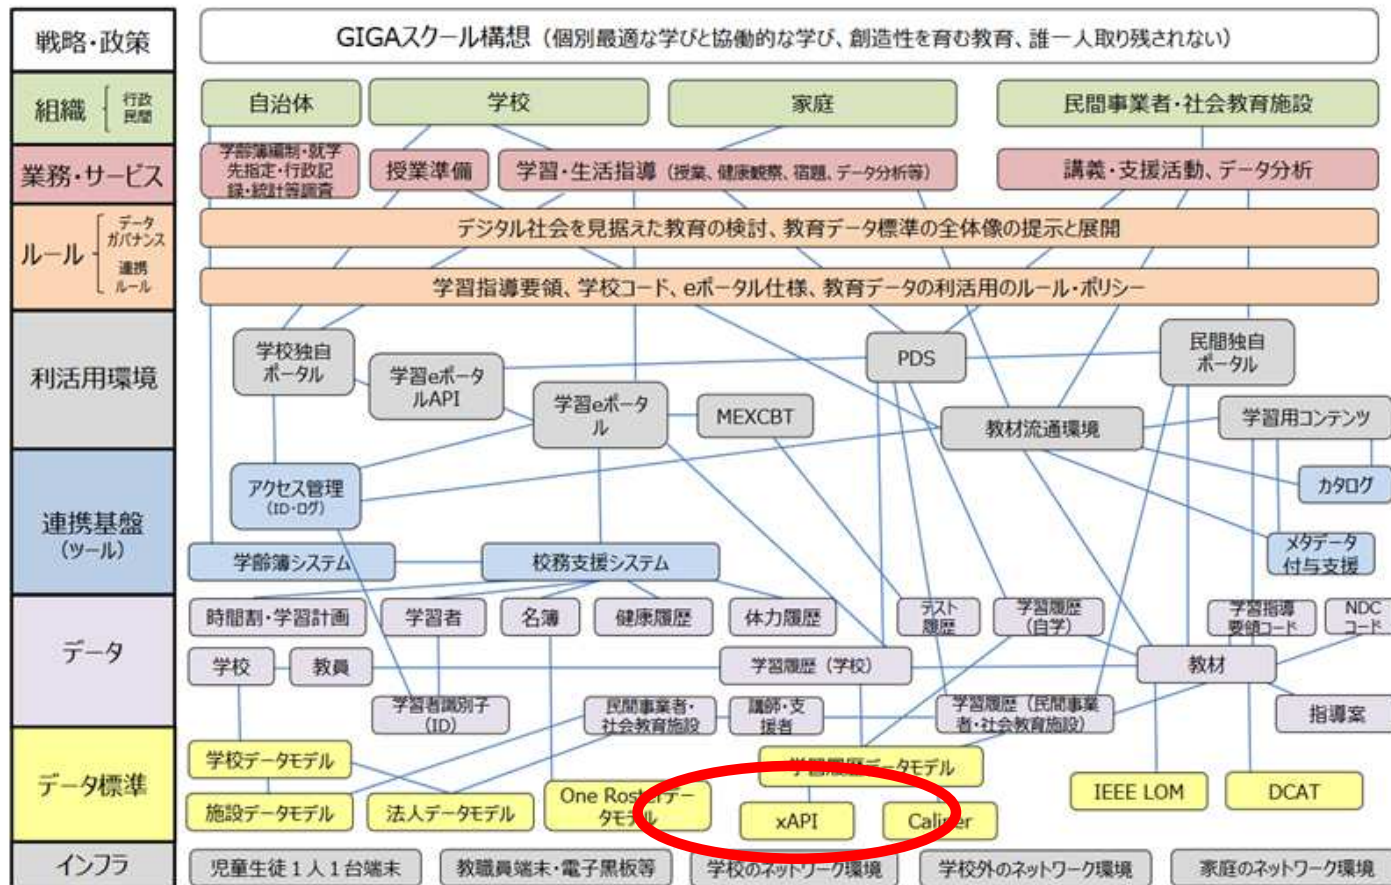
戦略・政策

GIGAスクール構想（個別最適な学びと協働的な学び、創造性を育む教育、誰一人取り残されない）

組織 行政 民間

自治体

学校

家庭

民間事業者・社会教育施設

業務・サービス

学齢簿編製・就学先指定・行政記録・統計等調査

授業準備

学習・生活指導（授業、健康観察、宿題、データ分析等）

講義・支援活動、データ分析

ルール データガバナンス 連携ルール

デジタル社会を見据えた教育の検討、教育データ標準の全体像の提示と展開

学習指導要領、学校コード、eポータル仕様、教育データの利活用のルール・ポリシー

利活用環境

学校独自ポータル

学習eポータルAPI

学習eポータル

MEXCBT

PDS

民間独自ポータル

教材流通環境

学習用コンテンツ

カタログ

連携基盤（ツール）

アクセス管理（ID・ログ）

学齢簿システム

校務支援システム

メタデータ付与支援

データ

時間割・学習計画

学習者

名簿

健康履歴

体力履歴

テスト履歴

学習履歴（自学）

学習指導要領コード

NDCコード

学校

教員

学習履歴（学校）

教材

学習者識別子（ID）

民間事業者・社会教育施設

講師・支援者

学習履歴（民間事業者・社会教育施設）

指導案

データ標準

学校データモデル

学習履歴データモデル

施設データモデル

法人データモデル

One Rosterデータモデル

xAPI

Caliper

IEEE LOM

DCAT

インフラ

児童生徒１人１台端末

教職員端末・電子黒板等

学校のネットワーク環境

学校外のネットワーク環境

家庭のネットワーク環境